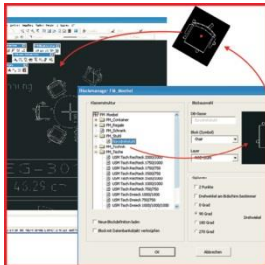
Steuerungs: 7 M_Baustel

Klassenstruktur

Elementwahl

PP_Moebel
PP_Container
PP_Mn
PP_Schrank
PP_Stuhl
PP_Tische
UDP Tisch Rechteck 1000/1000
UDP Tisch Rechteck 1750/1000
UDP Tisch Rechteck 2000/1000
UDP Tisch Rechteck 1000/750
UDP Tisch Rechteck 1500/750
UDP Tisch Rechteck 1600/800
UDP Tisch Rechteck 2000/1000
UDP Tisch Dreieck 750/750
UDP Tisch Dreieck 1000/1000

Block (Symbol)

Layer

Optionen

2 Punkte

Drehwinkel am Bildschirm bestimmen

0 Grad

90 Grad

180 Grad

270 Grad

Drehwinkel

Neue Blockdefinition laden

Block mit Datenbankobjekt verknüpfen

OK

Abbrechen